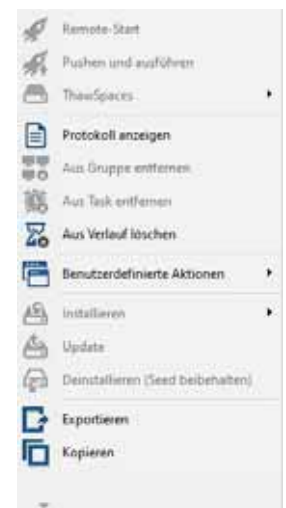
Remote-Start
Pushen und ausführen
ThawSpaces
Protokoll anzeigen
Aus Gruppe entfernen
Aus Task entfernen
Aus Verlauf löschen
Benutzerdefinierte Aktionen
Installieren
Update
Deinstallieren (Seed beibehalten)
Exportieren
Kopieren